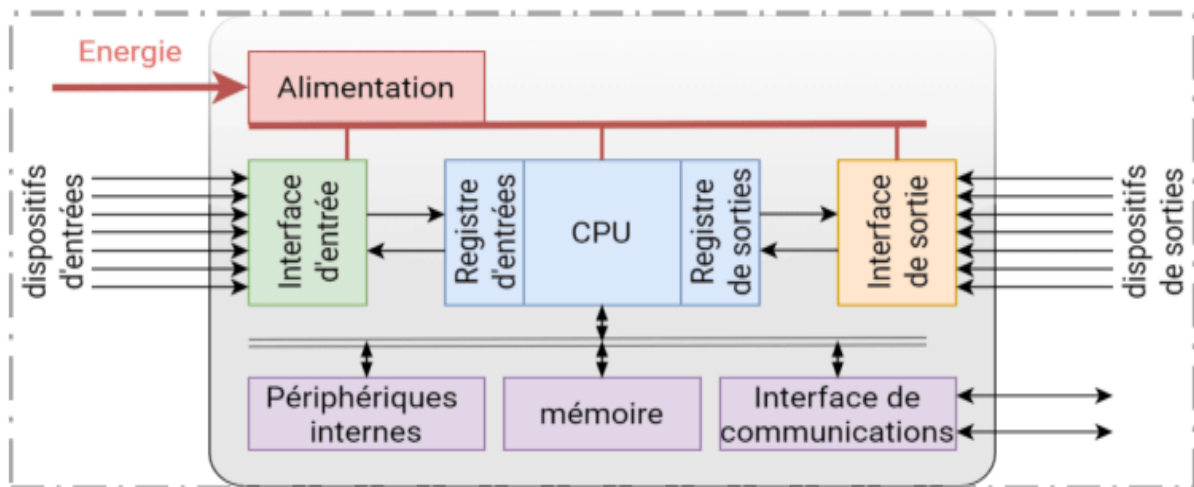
Energie

Alimentation

dispositifs d'entrées

Interface d'entrée

Registre d'entrées

CPU

Registre de sorties

Interface de sortie

dispositifs de sorties

Périphériques internes

mémoire

Interface de communications